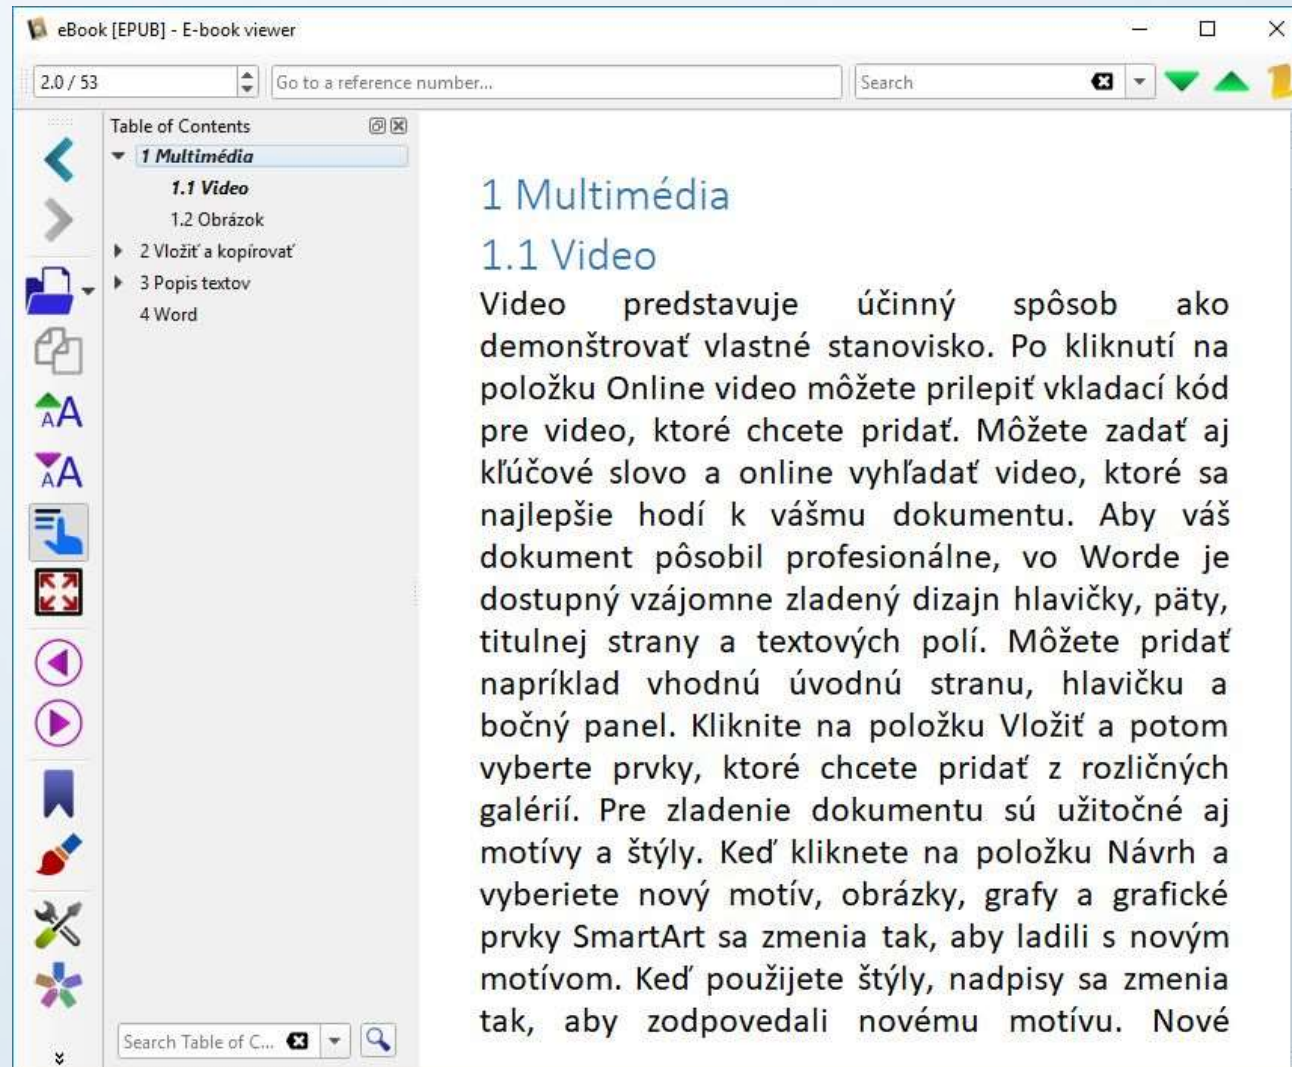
eBook [EPUB] - E-book viewer

2.0 / 53

Go to a reference number...

Search

Table of Contents

1 Multimédia

1.1 Video

1.2 Obrázok

2 Vložiť a kopírovať

3 Popis textov

4 Word

Search Table of C...

1 Multimédia

1.1 Video

Video predstavuje účinný spôsob ako demonštrovať vlastné stanovisko. Po kliknutí na položku Online video môžete prilepiť vkladací kód pre video, ktoré chcete pridať. Môžete zadať aj kľúčové slovo a online vyhľadať video, ktoré sa najlepšie hodí k vášmu dokumentu. Aby váš dokument pôsobil profesionálne, vo Worde je dostupný vzájomne zladený dizajn hlavičky, päty, titulnej strany a textových polí. Môžete pridať napríklad vhodnú úvodnú stranu, hlavičku a bočný panel. Kliknite na položku Vložiť a potom vyberte prvky, ktoré chcete pridať z rozličných galérií. Pre zladenie dokumentu sú užitočné aj motívy a štýly. Keď kliknete na položku Návrh a vyberiete nový motív, obrázky, grafy a grafické prvky SmartArt sa zmenia tak, aby ladili s novým motívom. Keď použijete štýly, nadpisy sa zmenia tak, aby zodpovedali novému motívu. Nové